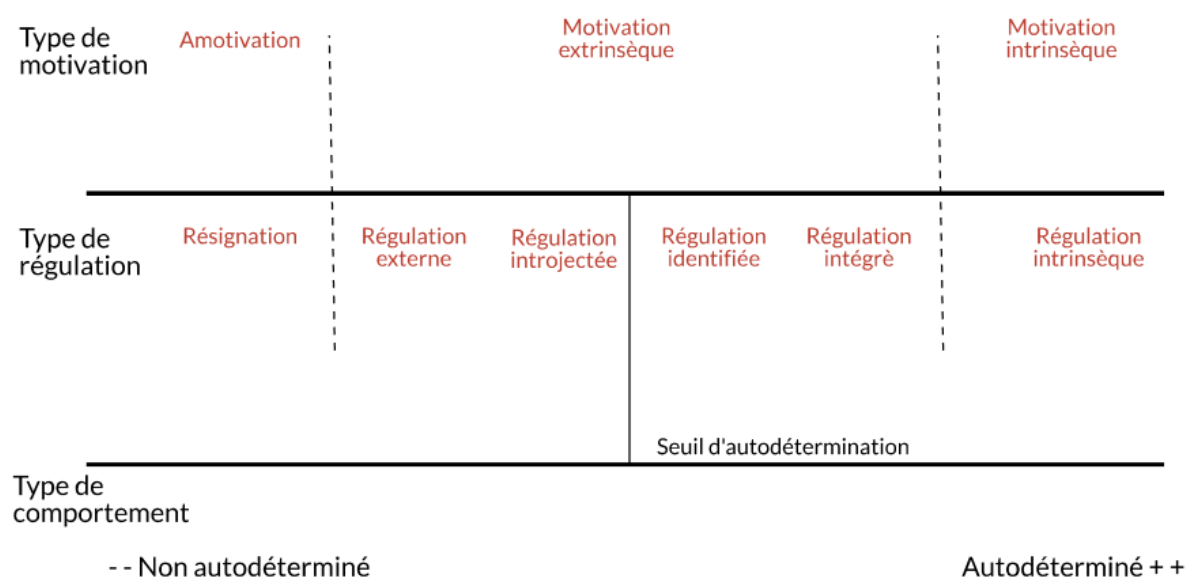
Type de motivation

Amotivation

Motivation extrinsèque

Motivation intrinsèque

Type de régulation

Résignation

Régulation externe

Régulation introjectée

Régulation identifiée

Régulation intégrè

Régulation intrinsèque

Seuil d'autodétermination

Type de comportement

- - Non autodéterminé

Autodéterminé + +